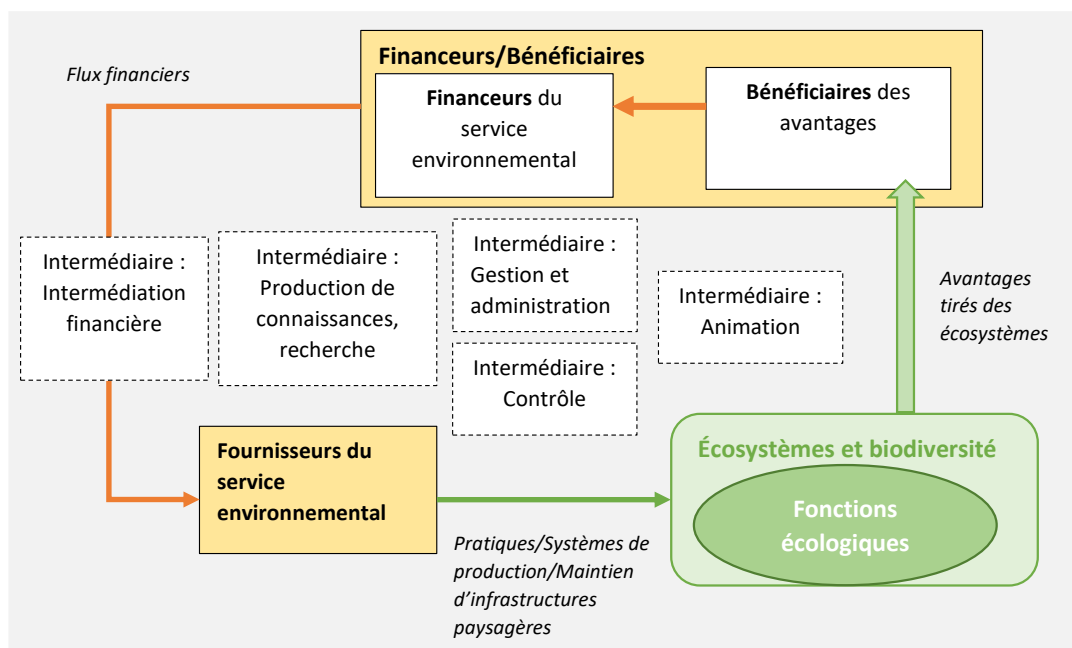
Financeurs/Bénéficiaires

Flux financiers

Financeurs du service environnemental

Bénéficiaires des avantages

Intermédiaire : Intermédiation financière

Intermédiaire : Production de connaissances, recherche

Intermédiaire : Gestion et administration

Intermédiaire : Contrôle

Intermédiaire : Animation

Avantages tirés des écosystèmes

Fournisseurs du service environnemental

Écosystèmes et biodiversité

Fonctions écologiques

Pratiques/Systèmes de production/Maintien d'infrastructures paysagères